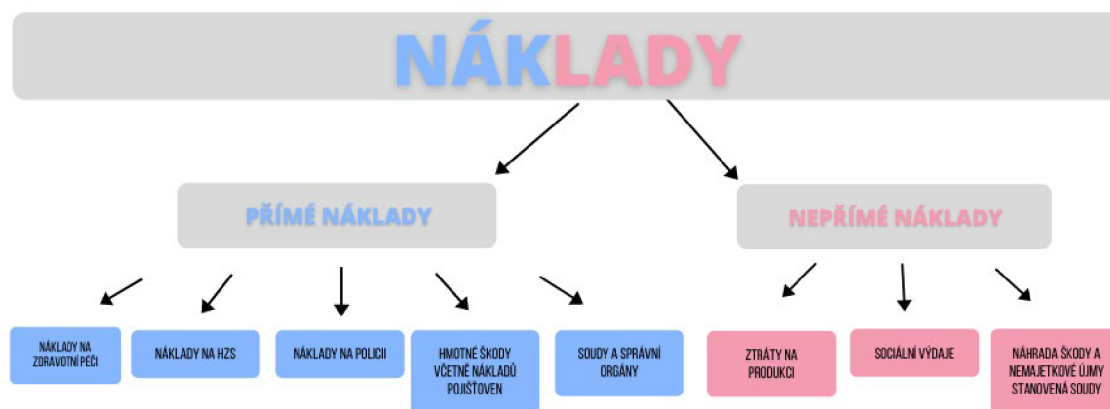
NÁKLADY

PŘÍMÉ NÁKLADY

NEPŘÍMÉ NÁKLADY

NÁKLADY NA ZDRAVOTNÍ PÉČI

NÁKLADY NA HZS

NÁKLADY NA POLICII

HMOTNÉ ŠKODY VČETNĚ NÁKLADŮ POJIŠŤOVEN

SOUDY A SPRÁVNÍ ORGÁNY

ZTRÁTY NA PRODUKCI

SOCIÁLNÍ VÝDAJE

NÁHRADA ŠKODY A NEMAJETKOVÉ ÚJMY STANOVENÁ SOUDY